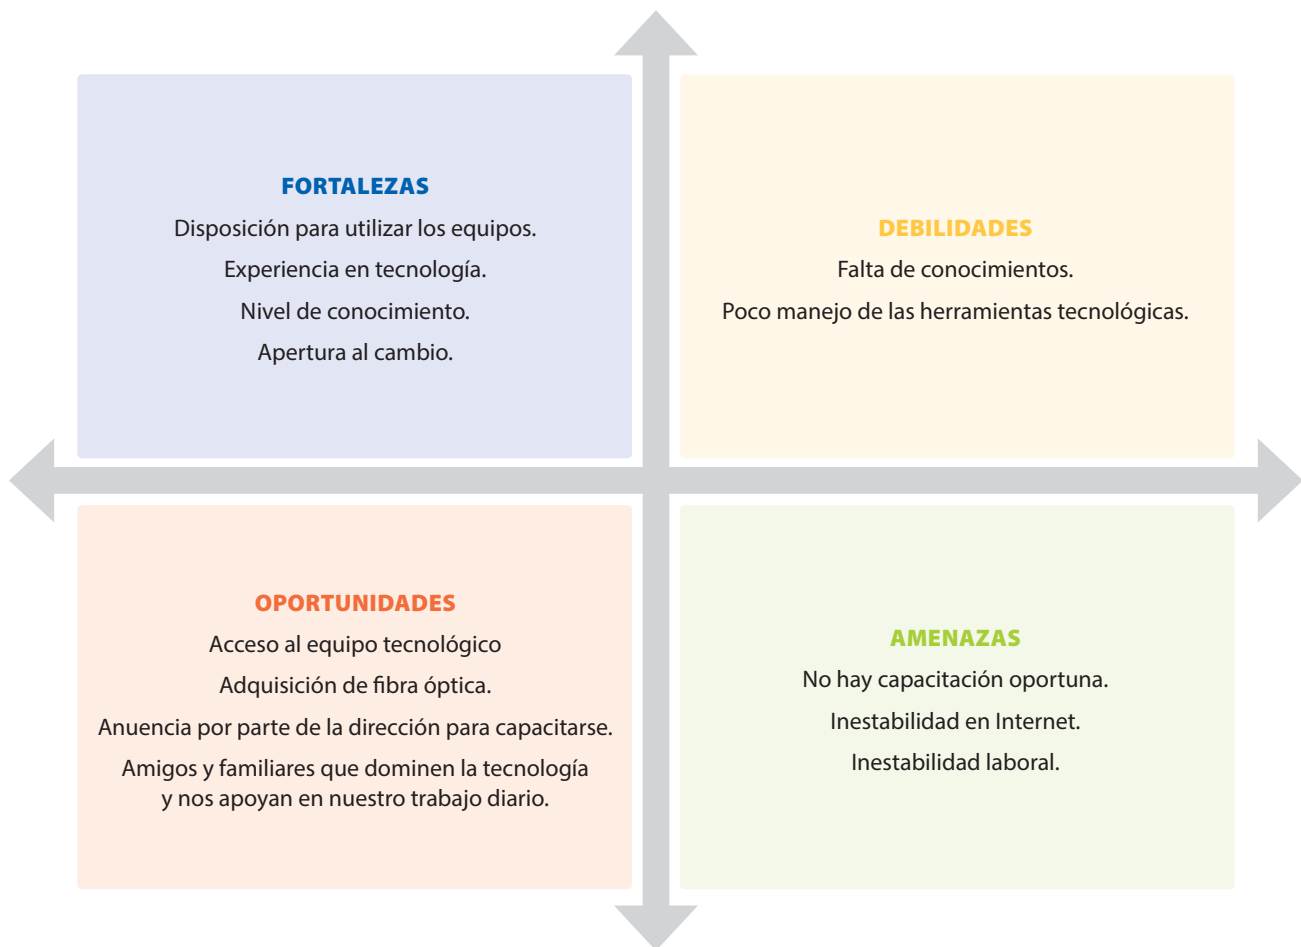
FORTALEZAS
Disposición para utilizar los equipos.
Experiencia en tecnología.
Nivel de conocimiento.
Apertura al cambio.

DEBILIDADES
Falta de conocimientos.
Poco manejo de las herramientas tecnológicas.

OPORTUNIDADES
Acceso al equipo tecnológico
Adquisición de fibra óptica.
Anuencia por parte de la dirección para capacitarse.
Amigos y familiares que dominen la tecnología y nos apoyan en nuestro trabajo diario.

AMENAZAS
No hay capacitación oportuna.
Inestabilidad en Internet.
Inestabilidad laboral.